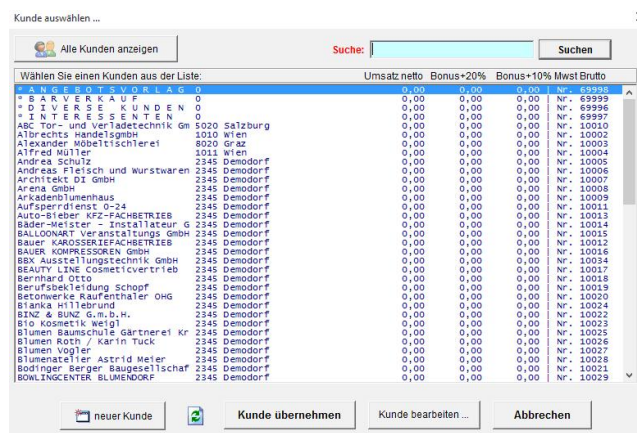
Kunde auswählen ...

Alle Kunden anzeigen

Suche:

Suchen

Wählen Sie einen Kunden aus der Liste: Umsatz netto Bonus+20% Bonus+10% Mwst Brutto

| | | | | | |
|---|---|---|---|---|---|
| * A N G E B O T S V O R L A G | 0 | 0,00 | 0,00 | 0,00 | Nr. 69998 |
| * B A R V E R K A U F | 0 | 0,00 | 0,00 | 0,00 | Nr. 69999 |
| * D I V E R S E K U N D E N | 0 | 0,00 | 0,00 | 0,00 | Nr. 69996 |
| * I N T E R E S S E N T E N | 0 | 0,00 | 0,00 | 0,00 | Nr. 69997 |
| ABC Tor- und Verladetechnik Gm | 5020 Salzburg | 0,00 | 0,00 | 0,00 | Nr. 10010 |
| Albrechts HandelsgmbH | 1010 Wien | 0,00 | 0,00 | 0,00 | Nr. 10002 |
| Alexander Möbeltischlerei | 8020 Graz | 0,00 | 0,00 | 0,00 | Nr. 10003 |
| Alfred Müller | 1011 Wien | 0,00 | 0,00 | 0,00 | Nr. 10004 |
| Andrea Schulz | 2345 Demodorf | 0,00 | 0,00 | 0,00 | Nr. 10005 |
| Andreas Fleisch und Wurstwaren | 2345 Demodorf | 0,00 | 0,00 | 0,00 | Nr. 10006 |
| Architekt DI GmbH | 2345 Demodorf | 0,00 | 0,00 | 0,00 | Nr. 10007 |
| Arena GmbH | 2345 Demodorf | 0,00 | 0,00 | 0,00 | Nr. 10008 |
| Arkadenblumenhaus | 2345 Demodorf | 0,00 | 0,00 | 0,00 | Nr. 10009 |
| Aufsperrdienst 0-24 | 2345 Demodorf | 0,00 | 0,00 | 0,00 | Nr. 10011 |
| Auto-Bieber KFZ-FACHBETRIEB | 2345 Demodorf | 0,00 | 0,00 | 0,00 | Nr. 10013 |
| Bäder-Meister - Installateur G | 2345 Demodorf | 0,00 | 0,00 | 0,00 | Nr. 10014 |
| BALLOONART Veranstaltungs GmbH | 2345 Demodorf | 0,00 | 0,00 | 0,00 | Nr. 10015 |
| Bauer KAROSSERIEFACHBETRIEB | 2345 Demodorf | 0,00 | 0,00 | 0,00 | Nr. 10012 |
| BAUER KOMPRESSOREN GmbH | 2345 Demodorf | 0,00 | 0,00 | 0,00 | Nr. 10016 |
| BBX Ausstellungstechnik GmbH | 2345 Demodorf | 0,00 | 0,00 | 0,00 | Nr. 10034 |
| BEAUTY LINE Cosmeticvertrieb | 2345 Demodorf | 0,00 | 0,00 | 0,00 | Nr. 10017 |
| Bernhard Otto | 2345 Demodorf | 0,00 | 0,00 | 0,00 | Nr. 10018 |
| Berufsbekleidung Schopf | 2345 Demodorf | 0,00 | 0,00 | 0,00 | Nr. 10019 |
| Betonwerke Raufenthaler OHG | 2345 Demodorf | 0,00 | 0,00 | 0,00 | Nr. 10020 |
| Bianka Hillebrund | 2345 Demodorf | 0,00 | 0,00 | 0,00 | Nr. 10024 |
| BINZ & BUNZ G.m.b.H. | 2345 Demodorf | 0,00 | 0,00 | 0,00 | Nr. 10022 |
| Bio Kosmetik Weigl | 2345 Demodorf | 0,00 | 0,00 | 0,00 | Nr. 10023 |
| Blumen Baumschule Gärtnerei Kr | 2345 Demodorf | 0,00 | 0,00 | 0,00 | Nr. 10025 |
| Blumen Roth / Karin Tuck | 2345 Demodorf | 0,00 | 0,00 | 0,00 | Nr. 10026 |
| Blumen Vogler | 2345 Demodorf | 0,00 | 0,00 | 0,00 | Nr. 10027 |
| Blumenatelier Astrid Meier | 2345 Demodorf | 0,00 | 0,00 | 0,00 | Nr. 10028 |
| Bodinger Berger Baugesellschaf | 2345 Demodorf | 0,00 | 0,00 | 0,00 | Nr. 10021 |
| BOWLINGCENTER BLUMENDORF | 2345 Demodorf | 0,00 | 0,00 | 0,00 | Nr. 10029 |

neuer Kunde

Kunde übernehmen

Kunde bearbeiten ...

Abbrechen